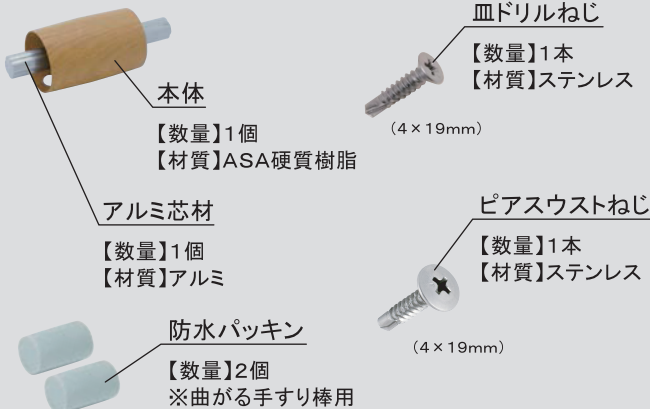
皿ドリルねじ
【数量】1本
【材質】ステンレス
(4×19mm)

本体
【数量】1個
【材質】ASA硬質樹脂

アルミ芯材
【数量】1個
【材質】アルミ

ピアスウストねじ
【数量】1本
【材質】ステンレス
(4×19mm)

防水パッキン
【数量】2個
※曲がる手すり棒用